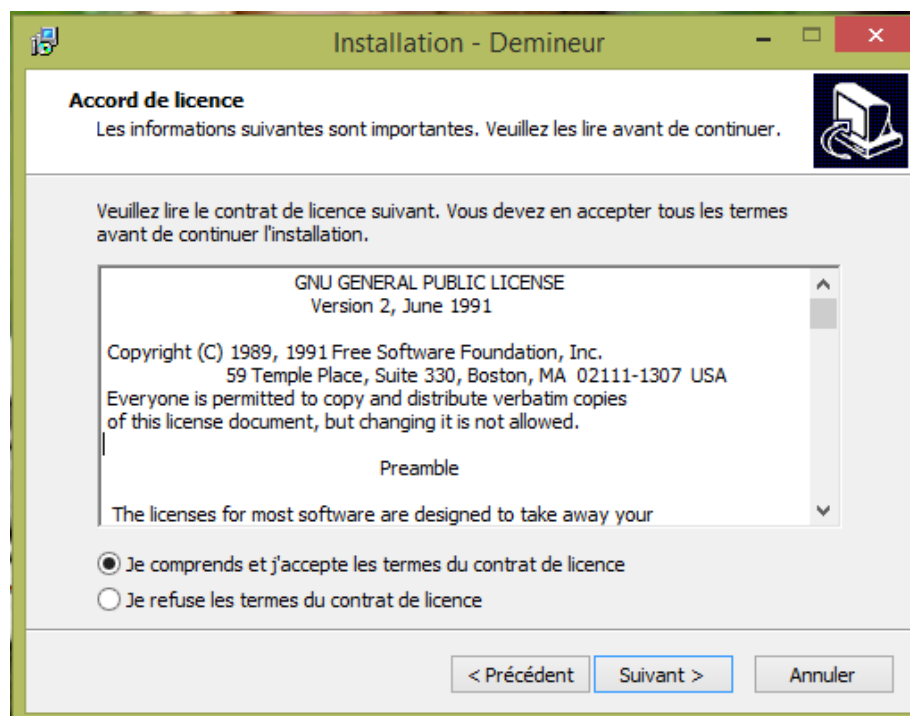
Installation - Demineur

Accord de licence
Les informations suivantes sont importantes. Veuillez les lire avant de continuer.

Veuillez lire le contrat de licence suivant. Vous devez en accepter tous les termes avant de continuer l'installation.

GNU GENERAL PUBLIC LICENSE
Version 2, June 1991

Copyright (C) 1989, 1991 Free Software Foundation, Inc.
59 Temple Place, Suite 330, Boston, MA 02111-1307 USA
Everyone is permitted to copy and distribute verbatim copies
of this license document, but changing it is not allowed.

Preamble

The licenses for most software are designed to take away your

Je comprends et j'accepte les termes du contrat de licence
Je refuse les termes du contrat de licence

< Précédent
Suivant >
Annuler